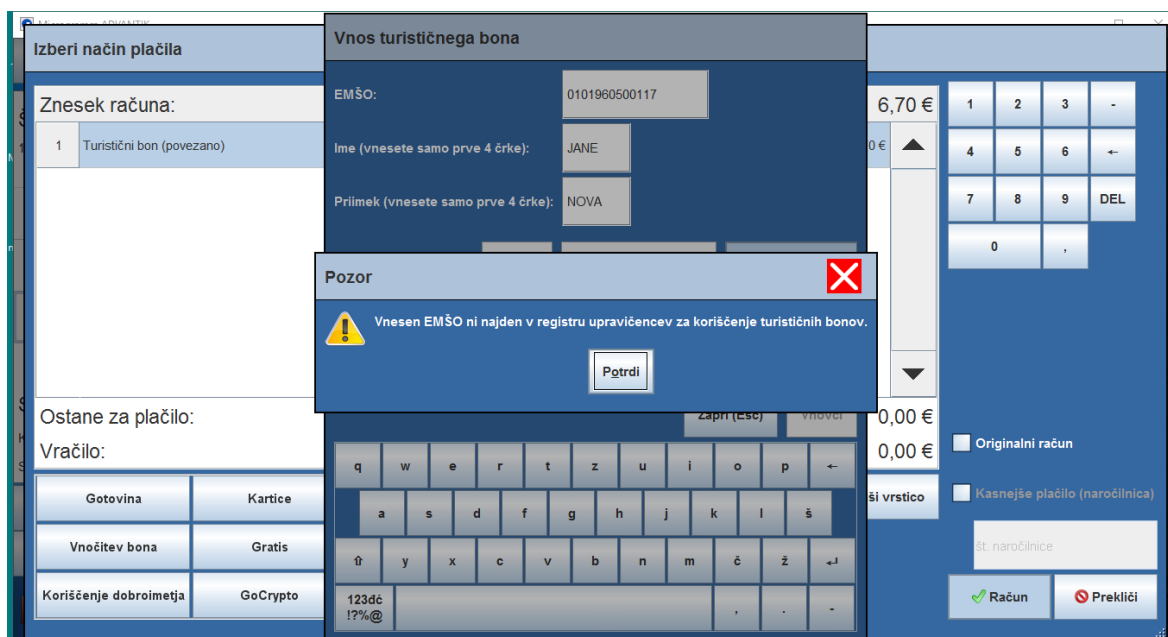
Izberi način plačila

Znesek računa:

6,70 €

| 1 | Turistični bon (povezano) |
|---|---|

0 €

Ostane za plačilo:

0,00 €

Vračilo:

0,00 €

Gotovina

Kartice

Vnočitev bona

Gratis

Koriščenje dobroimetja

GoCrypto

Vnos turističnega bona

EMŠO: 0101960500117

Ime (vnesete samo prve 4 črke): JANE

Priimek (vnesete samo prve 4 črke): NOVA

Pozor

Vnesen EMŠO ni najden v registru upravičencev za koriščenje turističnih bonov.

Potrdi

Zapri (Esc)

Vnovči

q w e r t z u i o p ←

a s d f g h j k l š

⇧ y x c v b n m č ž ↵

123dč !?%@ , . -

1 2 3 -

4 5 6 ←

7 8 9 DEL

0 ,

ši vrstico

Originalni račun

Kasnejše plačilo (naročilnica)

št. naročilnice

Račun

Prekliči